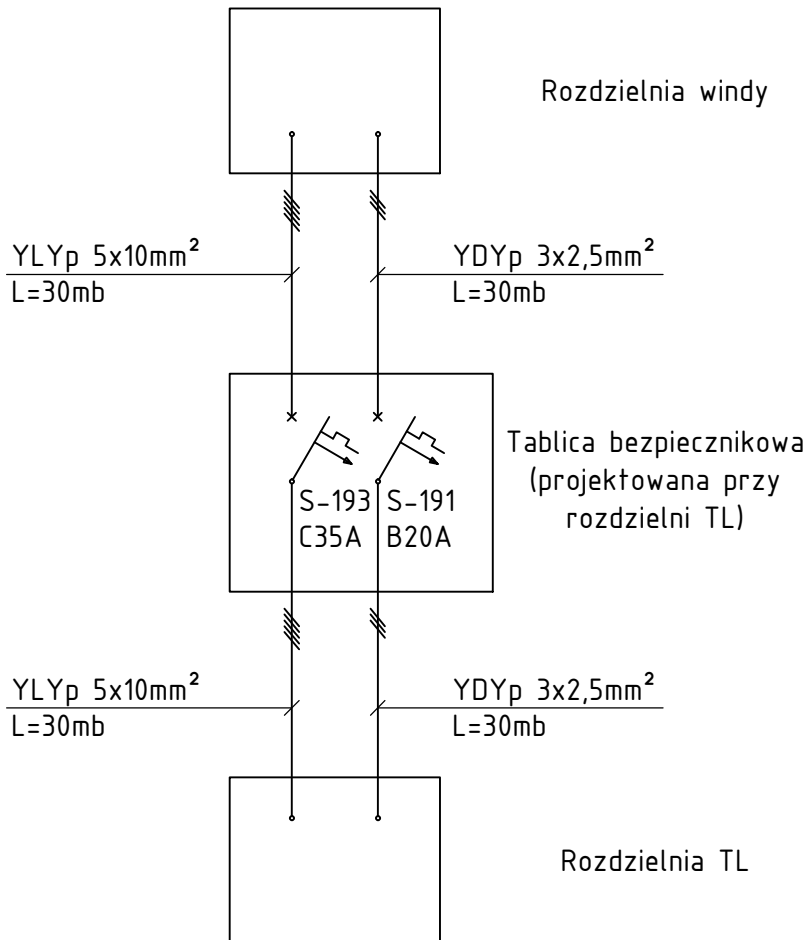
Rozdzielnia windy

YLYp 5x10mm$^2$
L=30mb

YDYp 3x2,5mm$^2$
L=30mb

Tablica bezpiecznikowa
(projektowana przy
rozdzielni TL)

S-193
C35A

S-191
B20A

YLYp 5x10mm$^2$
L=30mb

YDYp 3x2,5mm$^2$
L=30mb

Rozdzielnia TL